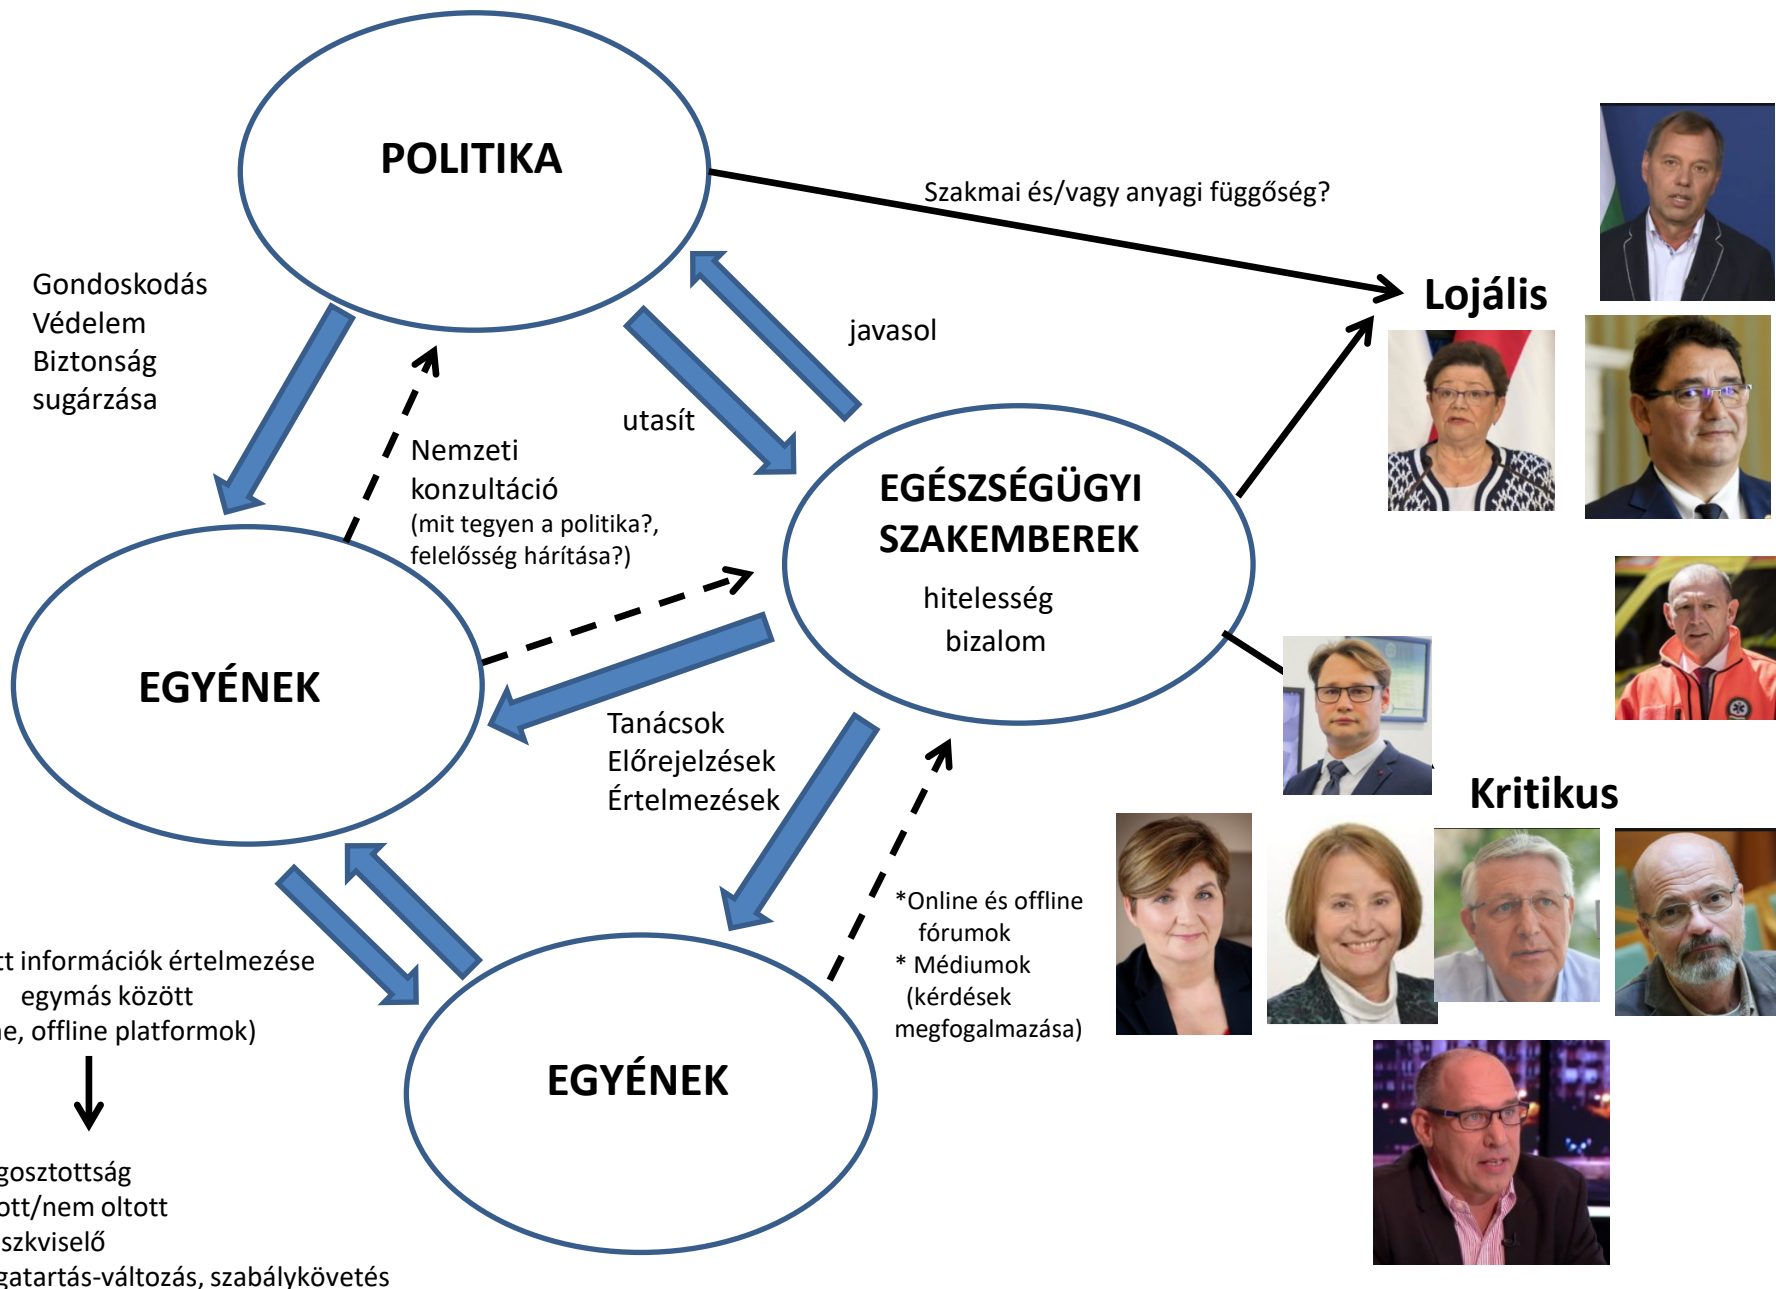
POLITIKA

Szakmai és/vagy anyagi függőség?

Lojális

Gondoskodás
Védelem
Biztonság
sugárzása

javasol

utasít

Nemzeti konzultáció
(mit tegyen a politika?, felelősség hárítása?)

EGÉSZSÉGÜGYI SZAKEMBEREK

hitelesség
bizalom

EGYÉNEK

Tanácsok
Előrejelzések
Értelmezések

Kritikus

*Online és offline fórumok
* Médiumok (kérdések megfogalmazása)

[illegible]t információk értelmezése egymás között
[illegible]e, offline platformok)

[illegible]gosztottság
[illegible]ott/nem oltott
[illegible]szkviselő
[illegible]gatartás-változás, szabálykövetés

EGYÉNEK